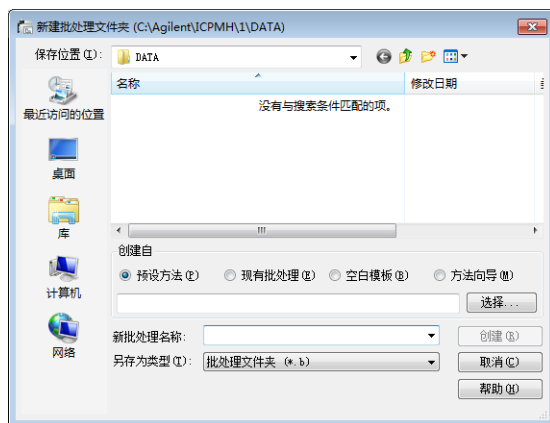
新建批处理文件夹 (C:\Agilent\ICPMH\1\DATA)

保存位置 (I): DATA

名称
修改日期
没有与搜索条件匹配的项。

最近访问的位置
桌面
库
计算机
网络

创建自
预设方法 (P)
现有批处理 (E)
空白模板 (B)
方法向导 (M)
选择...

新批处理名称:
创建 (R)
另存为类型 (T):
批处理文件夹 (*.b)
取消 (C)
帮助 (H)